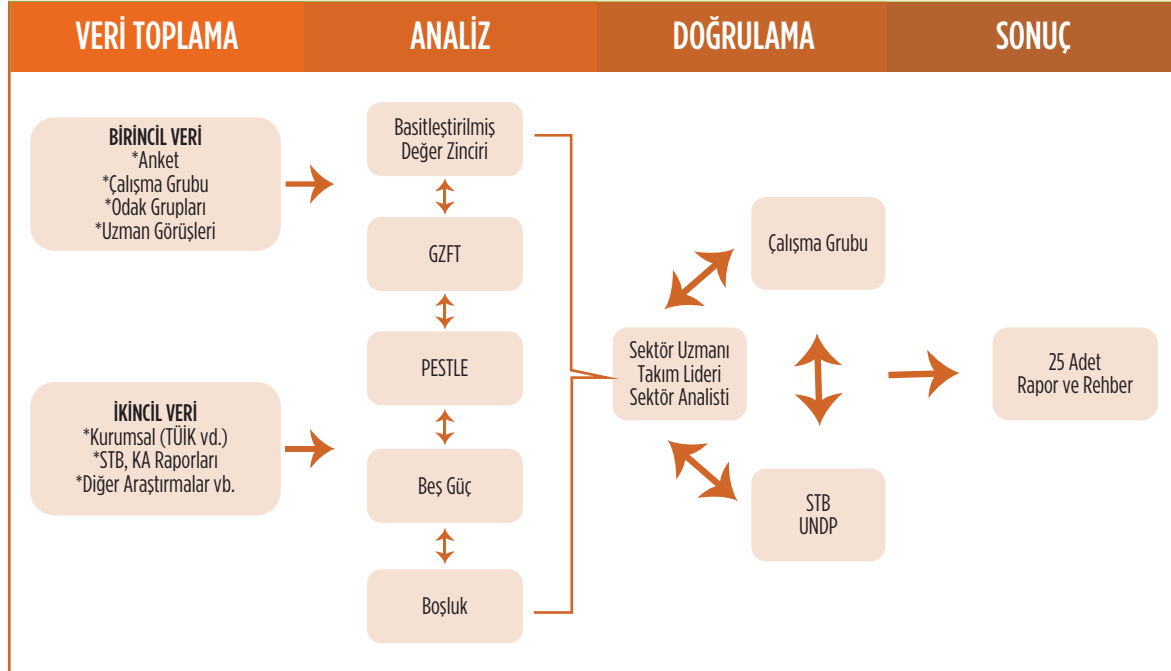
VERİ TOPLAMA

ANALİZ

DOĞRULAMA

SONUÇ

BİRİNCİL VERİ
*Anket
*Çalışma Grubu
*Odak Grupları
*Uzman Görüşleri

İKİNCİL VERİ
*Kurumsal (TÜİK vd.)
*STB, KA Raporları
*Diğer Araştırmalar vb.

Basitleştirilmiş Değer Zinciri

GZFT

PESTLE

Beş Güç

Boşluk

Sektör Uzmanı
Takım Lideri
Sektör Analisti

Çalışma Grubu

STB
UNDP

25 Adet
Rapor ve Rehber